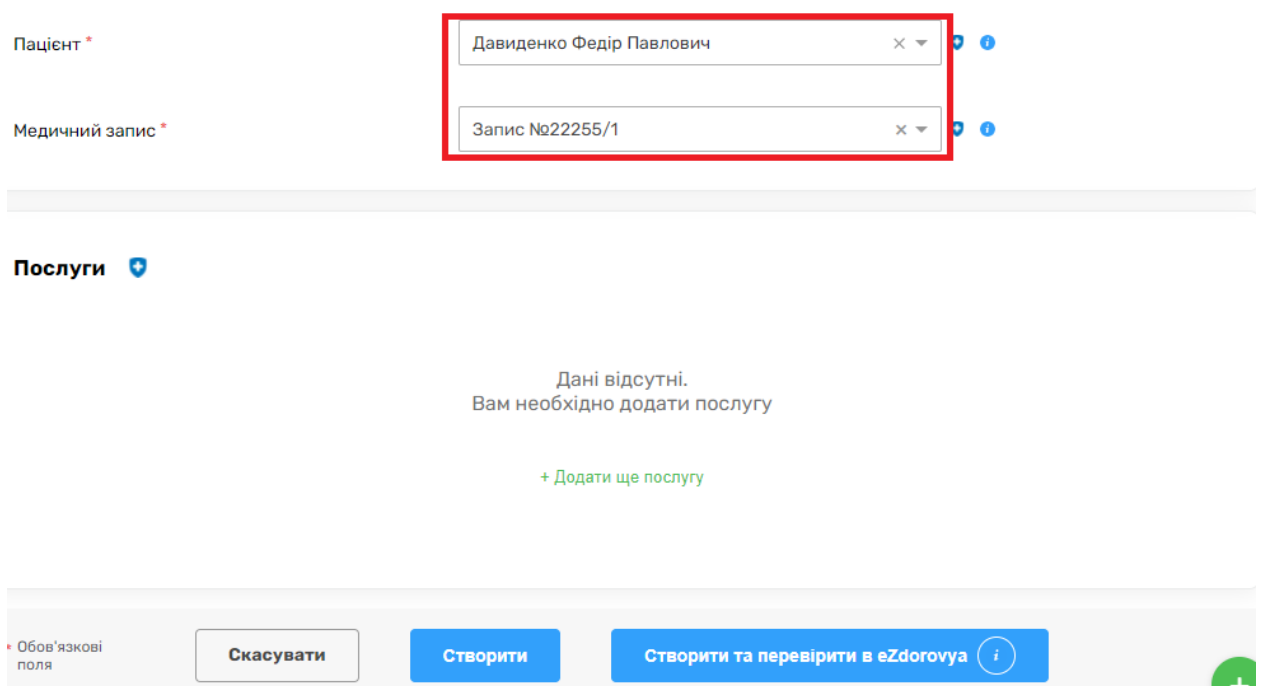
Пацієнт *

Давиденко Федір Павлович

Медичний запис *

Запис №22255/1

Послуги

Дані відсутні.
Вам необхідно додати послугу

+ Додати ще послугу

* Обов'язкові поля

Скасувати

Створити

Створити та перевірити в eZdorovya